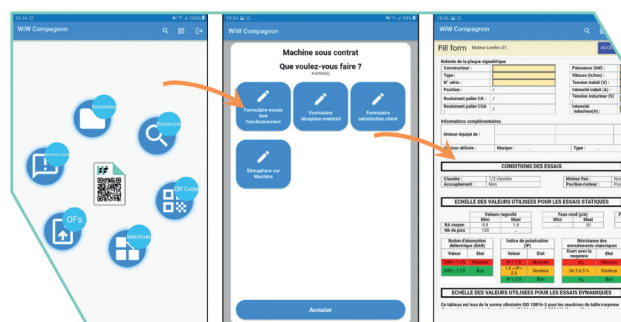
15:14 ⊡ 100%
WiW Compagnon
Numérisation
Rechercher
Informations
OFs
Machines
QR Code

15:34 ⊡
WiW Compagnon
Machine sous contrat
Que voulez-vous faire ?
Aucun(s)
Formulaire essais bon fonctionnement
Formulaire réception matériel
Formulaire satisfaction client
Sémaphore sur Machine
Annuler

15:36 ⊡
WiW Compagnon
Fill form Moteur Leroy 01
Relevés de la plaque signalétique
Constructeur :
Type :
N° série :
Position :
Roulement palier CA :
Roulement palier COA :
Puissance (KW) :
Vitesse (tr/mn) :
Tension induit (V) :
Intensité induit (A) :
Tension inducteur (V) :
Intensité inducteur (A) :
Informations complémentaires
Moteur équipé de :
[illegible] attelé : Marque : Type :
CONDITIONS DES ESSAIS
| Clavette : | 1/2 clavette | Moteur fixé : | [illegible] |
|---|---|---|---|
| Accouplement : | Non | Position moteur : | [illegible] |
ECHELLE DES VALEURS UTILISEES POUR LES ESSAIS STATIQUES
| | Valeurs regardé | | Faux rond (µm) | |
|---|---|---|---|---|
| | Mini | Maxi | Mini | Maxi |
| KA moyen | 0.5 | 1.8 | | 30 |
| Nb de pics | 120 | | | |
Rapport d'absorption diélectrique (DAR)
| Valeur | Etat |
|---|---|
| DAR < 1.25 | Mauvais |
| DAR > 1.25 | Bon |
Indice de polarisation (IP)
| Valeur | Etat |
|---|---|
| IP < 1.6 | Mauvais |
| 1.6 < IP < 2.0 | Douteux |
| IP > 2.0 | Bon |
Résistance des amortisseurs statiques
| Ecart avec la moyenne | Etat |
|---|---|
| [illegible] | Mauvais |
| De 3 à 5 % | Douteux |
| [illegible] | Bon |
ECHELLE DES VALEURS UTILISEES POUR LES ESSAIS DYNAMIQUES
Ce tableau est issu de la norme vibratoire ISO 10816-3 pour les machines de taille moyenne